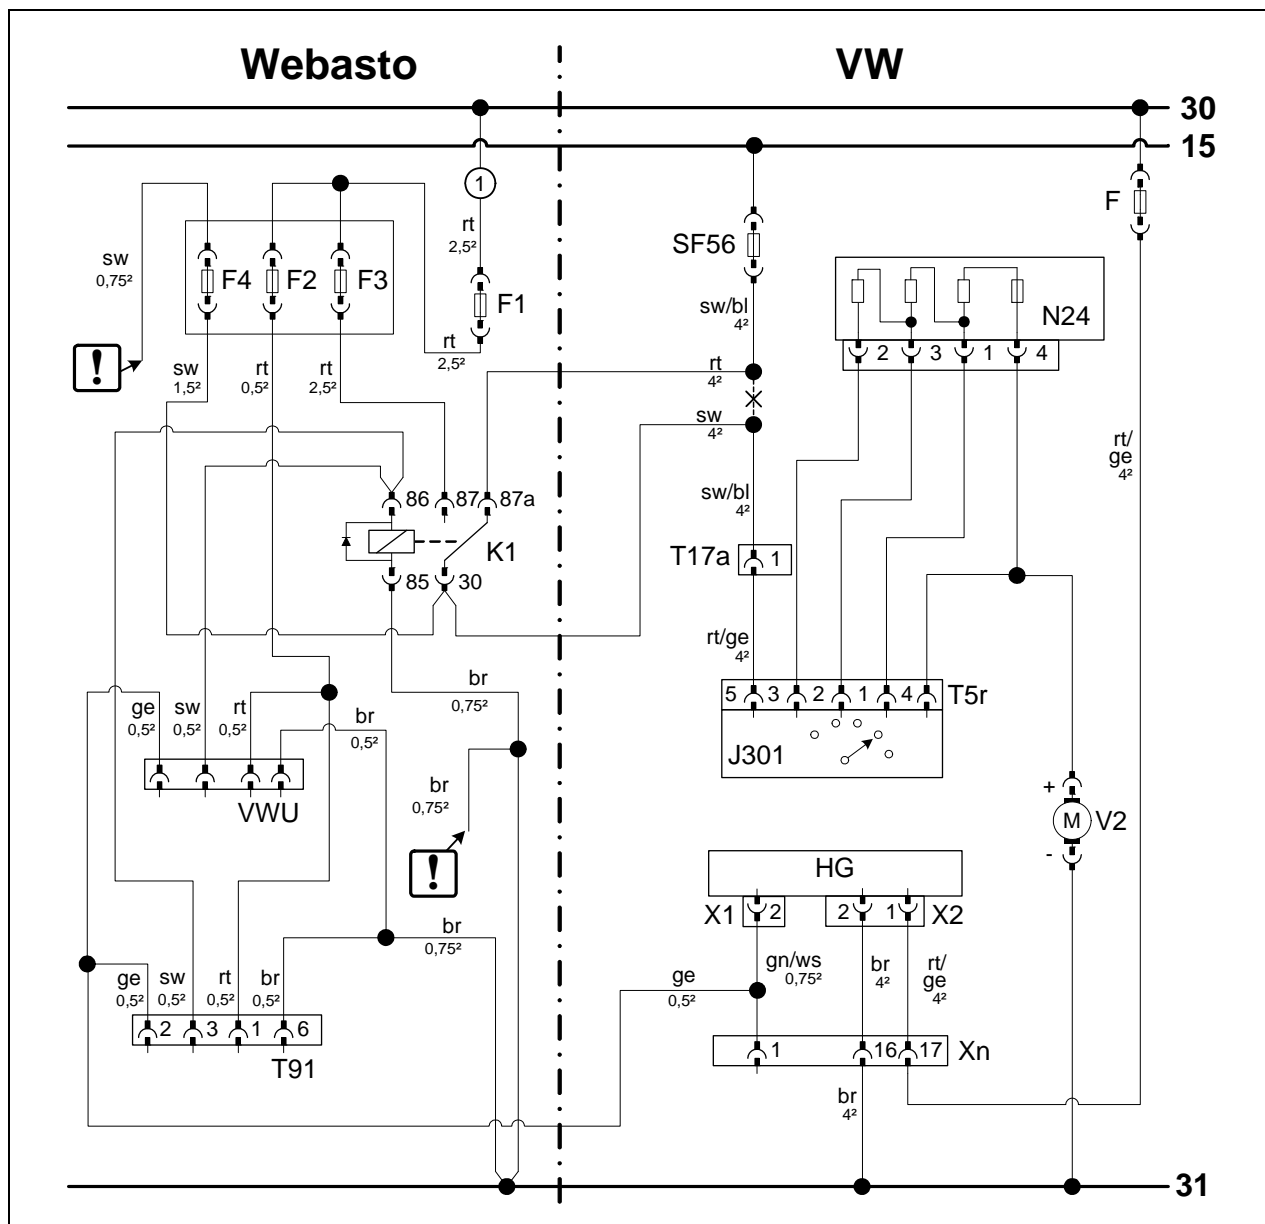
Webasto

VW

30

15

1

rt
2,5²

sw
0,75²

F4 F2 F3

F1

rt
2,5²

!

sw
1,5²

rt
0,5²

rt
2,5²

SF56

sw/bl
4²

rt
4²

sw
4²

86 87 87a

K1

85 30

sw/bl
4²

T17a 1

rt/ge
4²

N24

2 3 1 4

F

rt/
ge
4²

5 3 2 1 4 T5r

J301

br
0,75²

ge
0,5²

sw
0,5²

rt
0,5²

br
0,5²

VWU

br
0,75²

!

br
0,75²

ge
0,5²

sw
0,5²

rt
0,5²

br
0,5²

2 3 1 6

T91

+

M V2

-

HG

X1 2

2 1 X2

ge
0,5²

gn/ws
0,75²

br
4²

rt/
ge
4²

1 16 17 Xn

br
4²

31